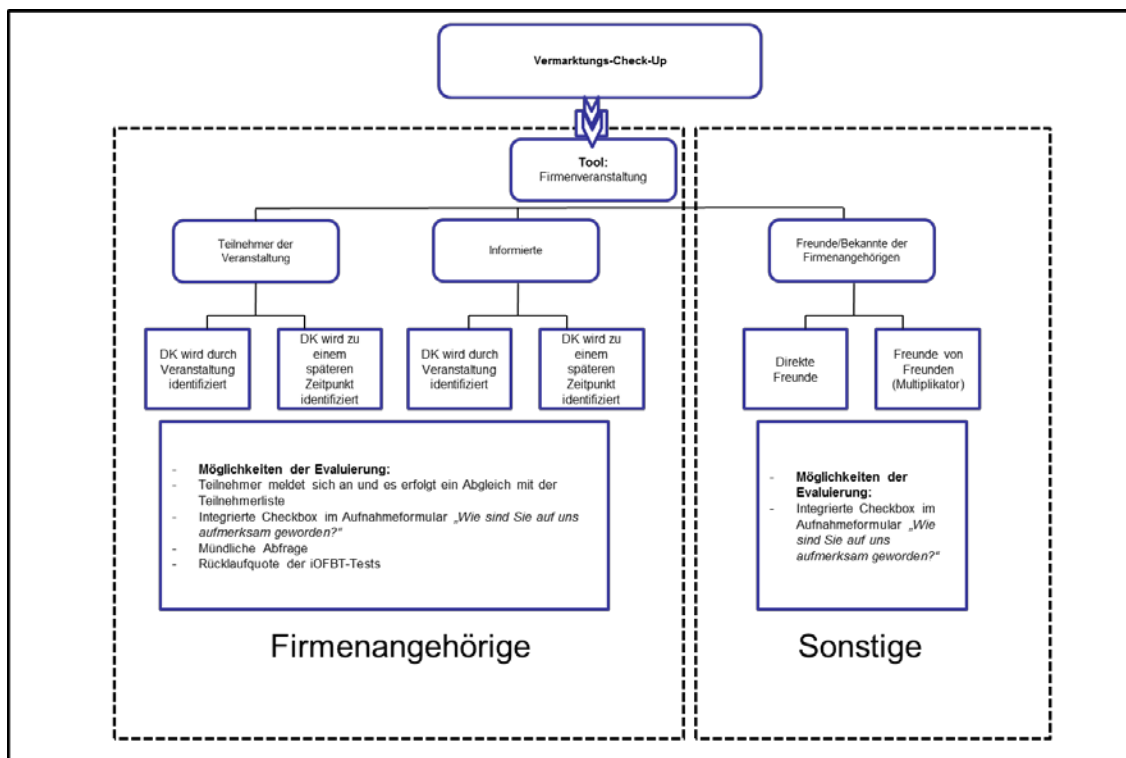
Vermarktungs-Check-Up

Tool:
Firmenveranstaltung

Teilnehmer der Veranstaltung

Informierte

Freunde/Bekannte der Firmenangehörigen

DK wird durch Veranstaltung identifiziert

DK wird zu einem späteren Zeitpunkt identifiziert

DK wird durch Veranstaltung identifiziert

DK wird zu einem späteren Zeitpunkt identifiziert

Direkte Freunde

Freunde von Freunden (Multiplikator)

- Möglichkeiten der Evaluierung:
- Teilnehmer meldet sich an und es erfolgt ein Abgleich mit der Teilnehmerliste
- Integrierte Checkbox im Aufnahmeformular „Wie sind Sie auf uns aufmerksam geworden?"
- Mündliche Abfrage
- Rücklaufquote der iOFBT-Tests

- Möglichkeiten der Evaluierung:
- Integrierte Checkbox im Aufnahmeformular „Wie sind Sie auf uns aufmerksam geworden?"

Firmenangehörige

Sonstige